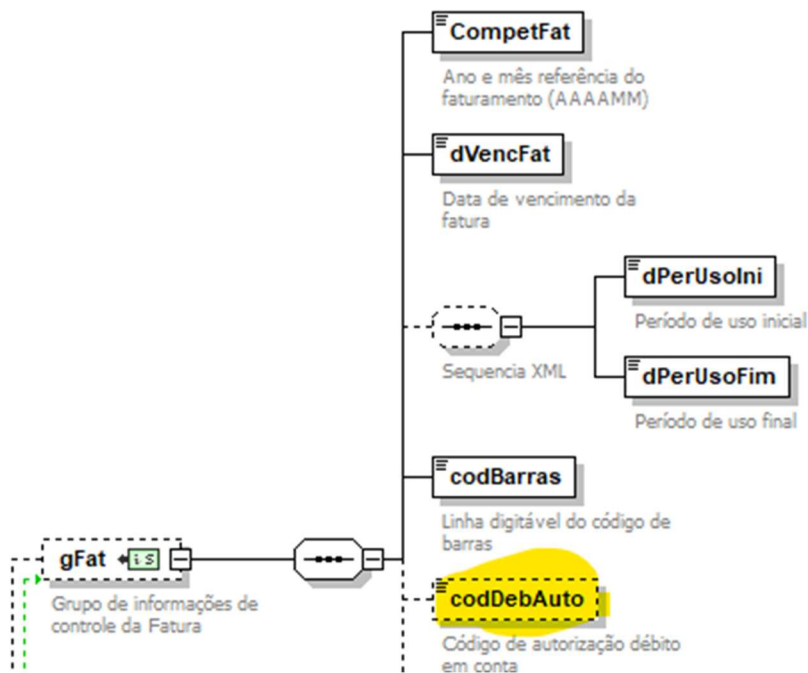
CompetFat

Ano e mês referência do faturamento (AAAAMM)

dVencFat

Data de vencimento da fatura

dPerUsoIni

Período de uso inicial

Sequencia XML

dPerUsoFim

Período de uso final

codBarras

Linha digitável do código de barras

gFat

Grupo de informações de controle da Fatura

codDebAuto

Código de autorização débito em conta